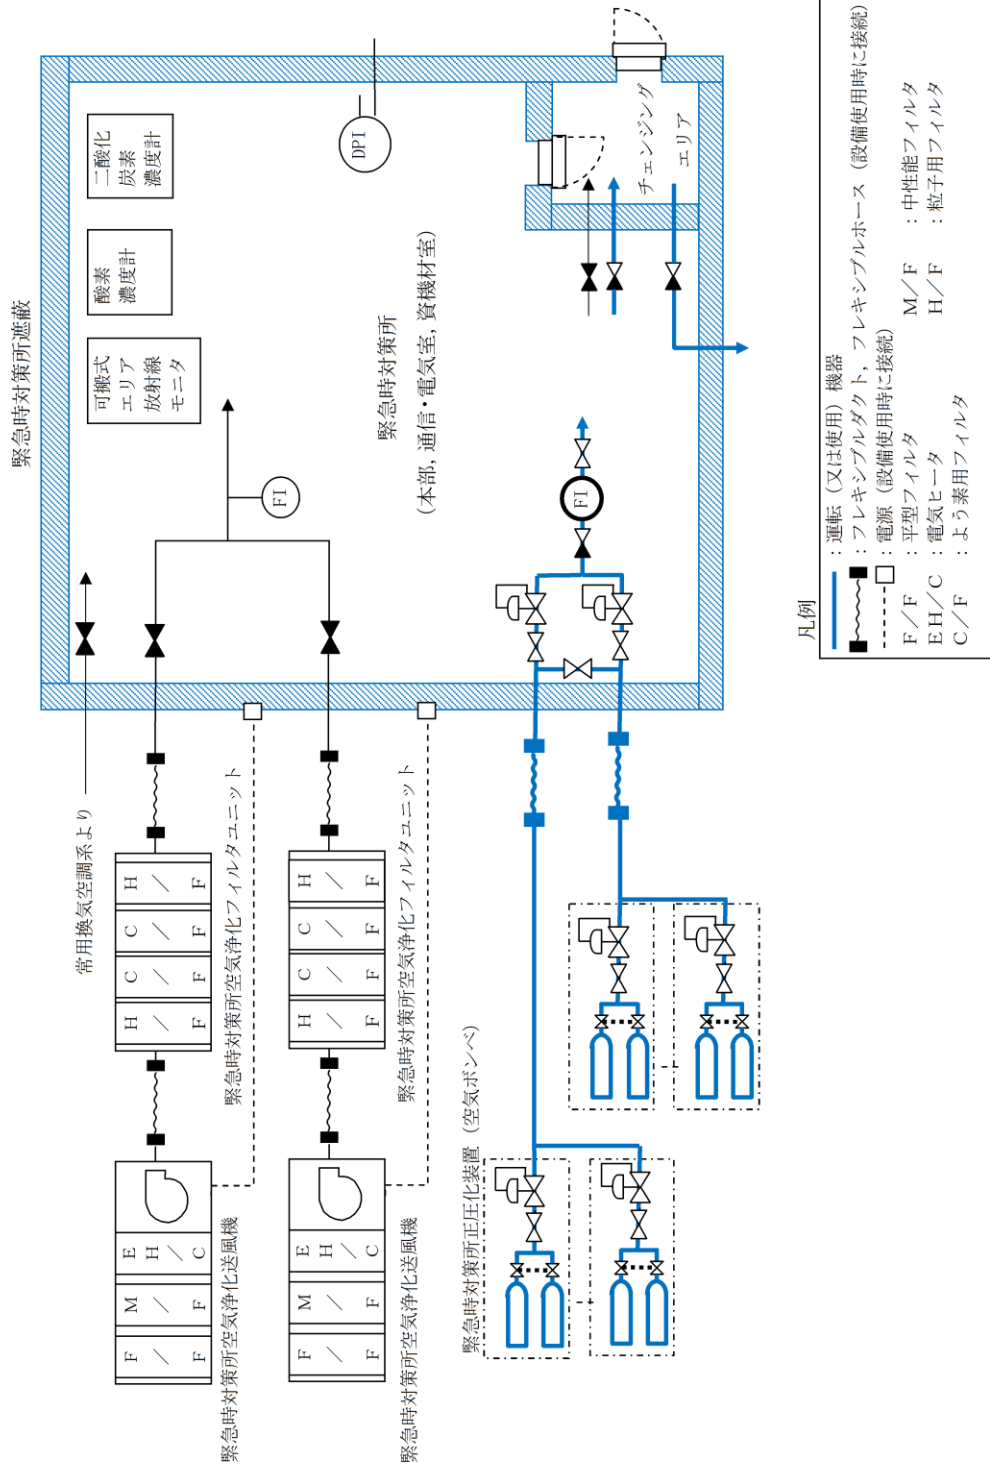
緊急時対策所遮蔽

二酸化炭素濃度計

酸素濃度計

可搬式エリア放射線モニタ

DPI

チェンジングエリア

緊急時対策所
（本部，通信・電気室，資機材室）

FI

FI

常用換気空調系より

H／F
C／F
C／F
H／F

緊急時対策所空気浄化フィルタユニット

H／F
C／F
C／F
H／F

緊急時対策所空気浄化フィルタユニット

E H／C
M／F
F／F

緊急時対策所空気浄化送風機

E H／C
M／F
F／F

緊急時対策所空気浄化送風機

緊急時対策所正圧化装置（空気ボンベ）

凡例
：運転（又は使用）機器
：フレキシブルダクト，フレキシブルホース（設備使用時に接続）
：電源（設備使用時に接続）
F／F　：平型フィルタ
E H／C　：電気ヒータ
C／F　：よう素用フィルタ
M／F　：中性能フィルタ
H／F　：粒子用フィルタ